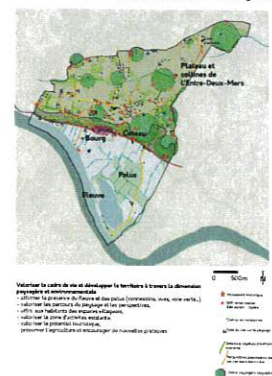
Plateau et collines de l'Entre-Deux-Mers

Coteau

Bourg

Palus

Fleuve

0 500m

Valoriser le cadre de vie et développer le territoire à travers la dimension paysagère et environnementale
- affirmer la présence du fleuve et des palus (connexions, vues, voie verte...)
- valoriser les parcours du paysage et les perspectives,
- offrir aux habitants des espaces villageois,
- valoriser la zone d'activités existante,
- valoriser le potentiel touristique,
préserver l'agriculture et encourager de nouvelles pratiques

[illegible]